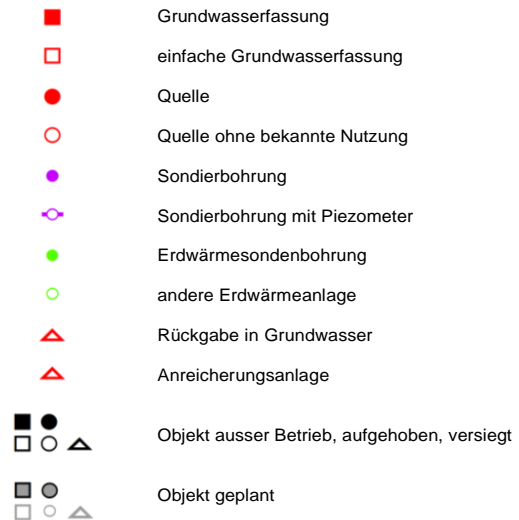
Grundwasserfassung
einfache Grundwasserfassung
Quelle
Quelle ohne bekannte Nutzung
Sondierbohrung
Sondierbohrung mit Piezometer
Erdwärmesondenbohrung
andere Erdwärmeanlage
Rückgabe in Grundwasser
Anreicherungsanlage
Objekt ausser Betrieb, aufgehoben, versiegt
Objekt geplant